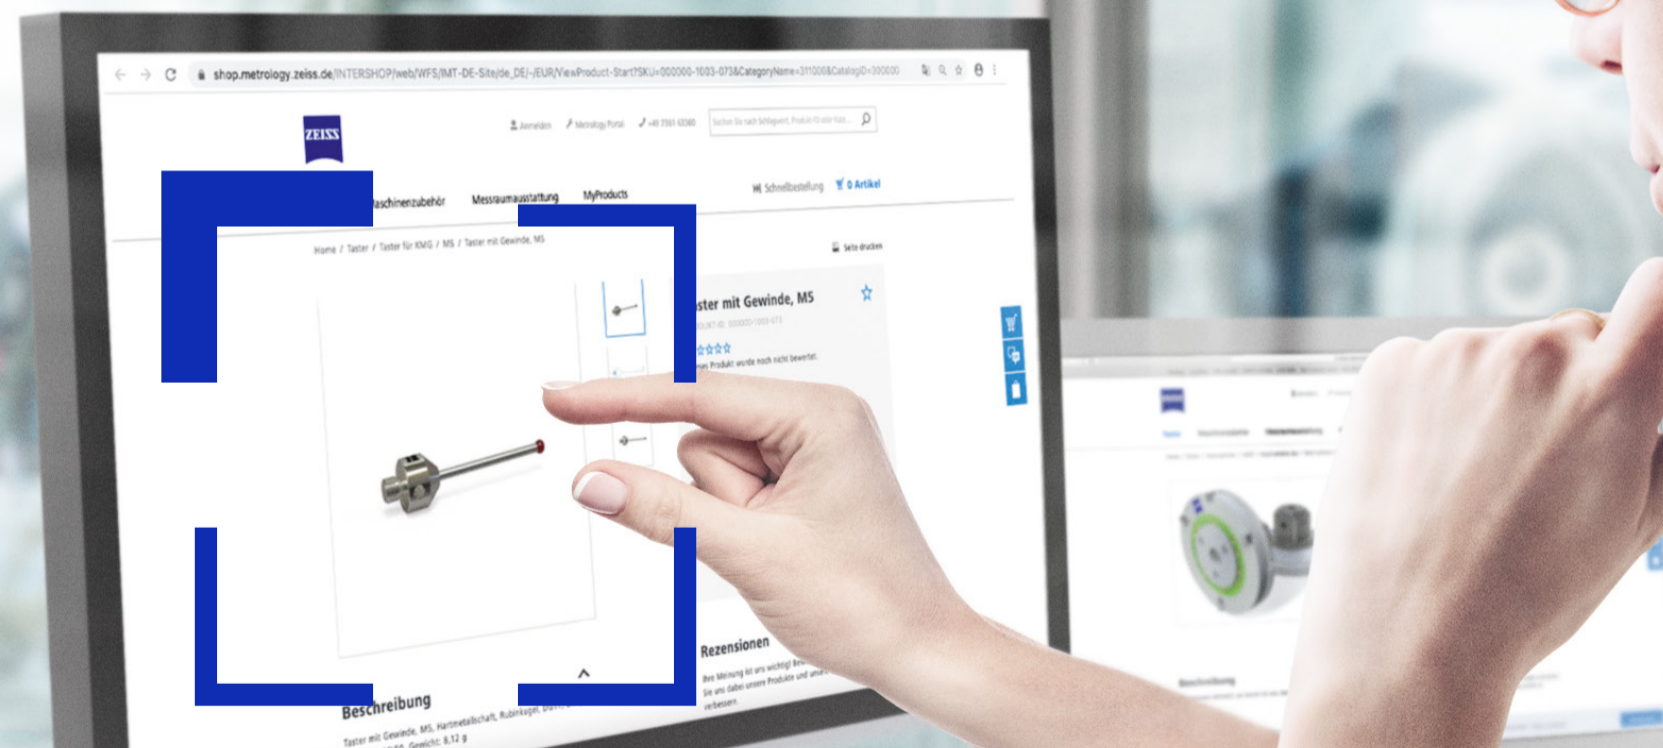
shop.metrology.zeiss.de/INTERSHOP/web/WFS/IMT-DE-Site/de_DE/-/EUR/ViewProduct-Start?SKU=000000-1003-073&CategoryName=311000&CatalogID=300000

ZEISS

Anmelden  Metrology Portal  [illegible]  Suchen Sie nach Schlagwort, Produkt-ID oder Kata...

aschinenzubehör  Messraumausstattung  MyProducts  Schnellbestellung  0 Artikel

Home / Taster / Taster für KMG / M5 / Taster mit Gewinde, M5

Seite drucken

ster mit Gewinde, M5

ODUKT-ID: 000000-1003-073

es Produkt wurde noch nicht bewertet.

Rezensionen

Ihre Meinung ist uns wichtig! Be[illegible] Sie uns dabei unsere Produkte und unse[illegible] verbessern.

Beschreibung

Taster mit Gewinde, M5, Hartmetallschaft, Rubinkugel, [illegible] Gewicht: 6,12 g

Beschreibung